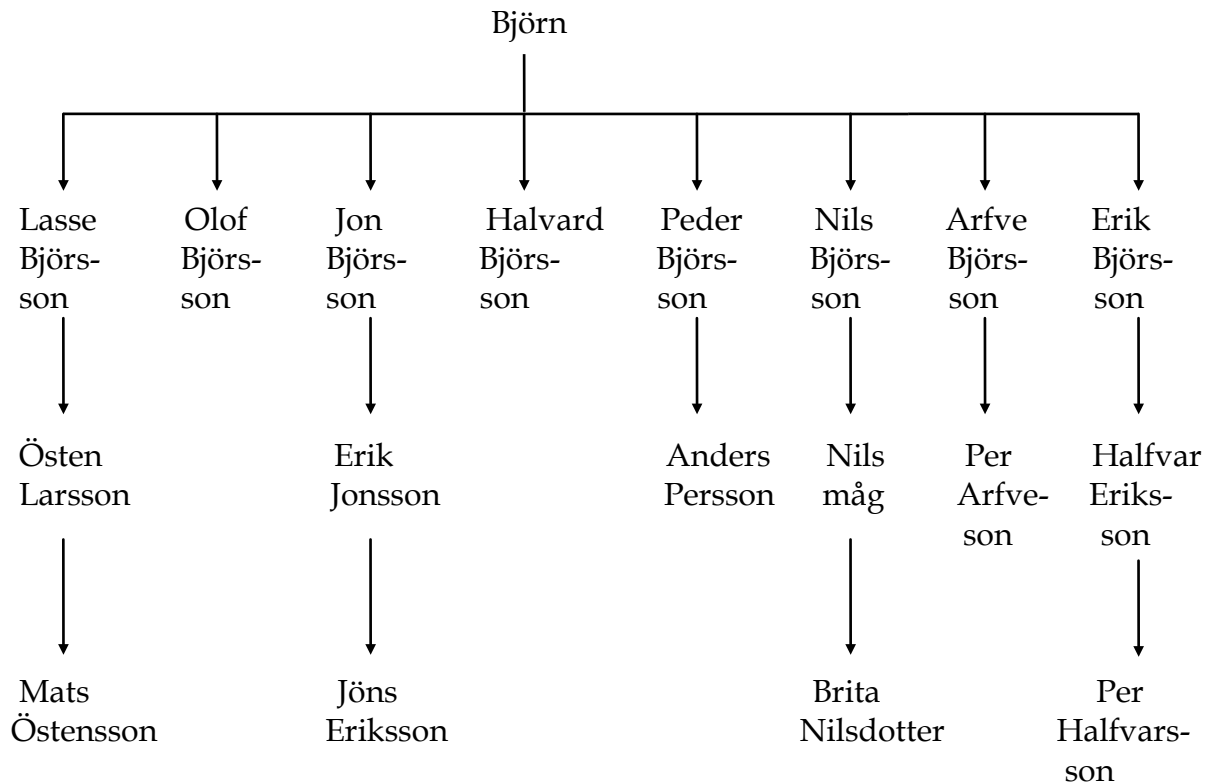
Björn

Lasse Björsson

Olof Björsson

Jon Björsson

Halvard Björsson

Peder Björsson

Nils Björsson

Arfve Björsson

Erik Björsson

Östen Larsson

Erik Jonsson

Anders Persson

Nils måg

Per Arfveson

Halfvar Eriksson

Mats Östensson

Jöns Eriksson

Brita Nilsdotter

Per Halfvarsson